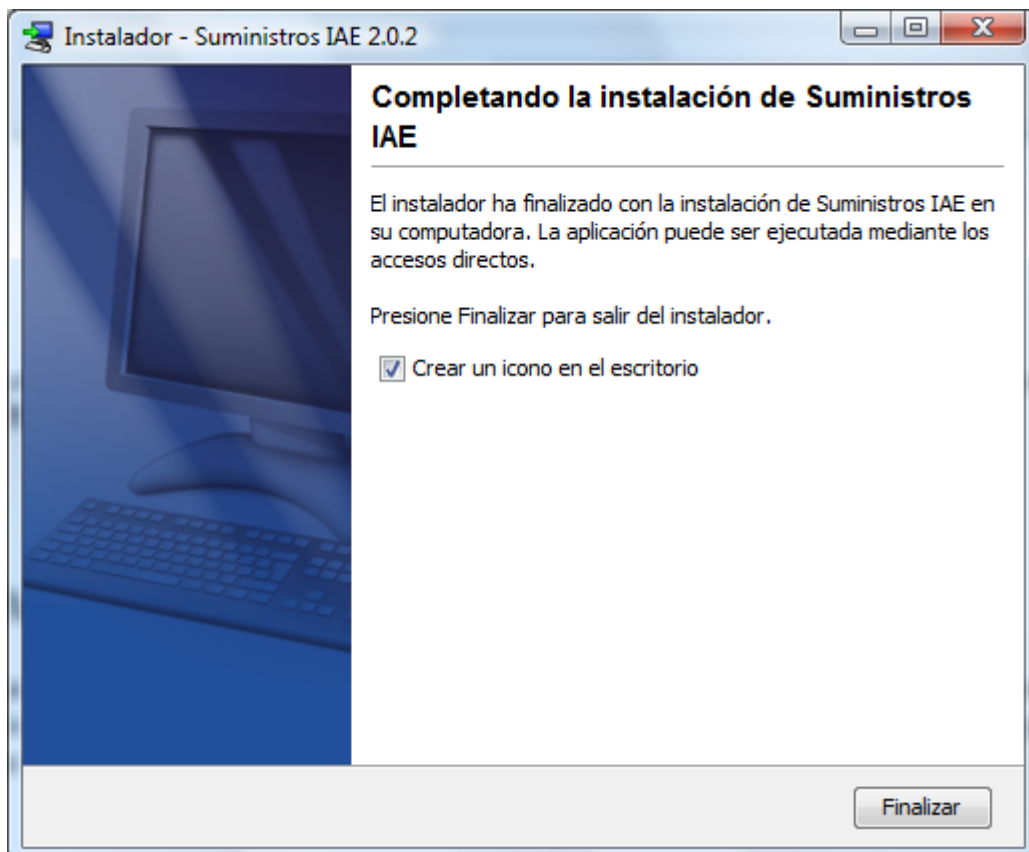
Instalador - Suministros IAE 2.0.2

Completando la instalación de Suministros IAE

El instalador ha finalizado con la instalación de Suministros IAE en su computadora. La aplicación puede ser ejecutada mediante los accesos directos.

Presione Finalizar para salir del instalador.

Crear un icono en el escritorio

Finalizar